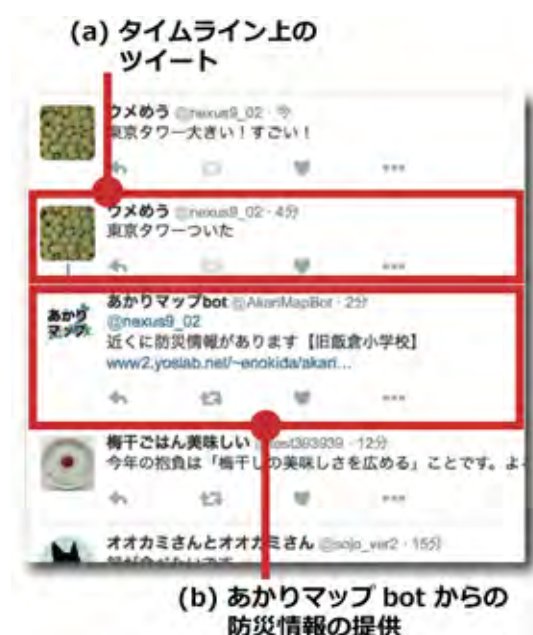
(a) タイムライン上のツイート

ウメめう @nexus9_02 · 今
東京タワー大きい！すごい！

ウメめう @nexus9_02 · 4分
東京タワーついた

あかりマップbot @AkariMapBot · 2分
@nexus9_02
近くに防災情報があります【旧飯倉小学校】
www2.yoslab.net/~enokida/akari...

梅干ごはん美味しい @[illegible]363939 · 12分
今年の抱負は「梅干しの美味しさを広める」ことです。よ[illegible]

オオカミさんとオオカミさん @sojo_ver2 · 15分

(b) あかりマップ bot からの防災情報の提供